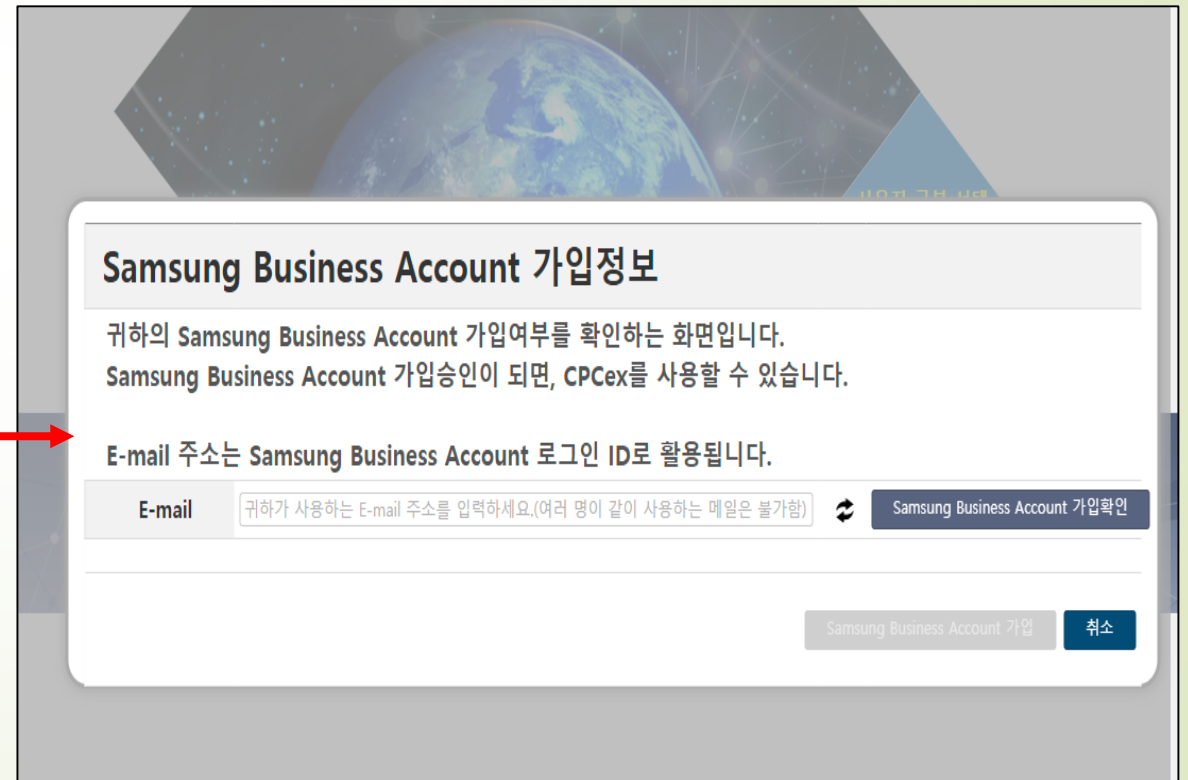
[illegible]

Samsung Business Account 가입정보

귀하의 Samsung Business Account 가입여부를 확인하는 화면입니다.
Samsung Business Account 가입승인이 되면, CPCex를 사용할 수 있습니다.

E-mail 주소는 Samsung Business Account 로그인 ID로 활용됩니다.

E-mail | 귀하가 사용하는 E-mail 주소를 입력하세요.(여러 명이 같이 사용하는 메일은 불가함) | Samsung Business Account 가입확인

Samsung Business Account 가입 | 취소